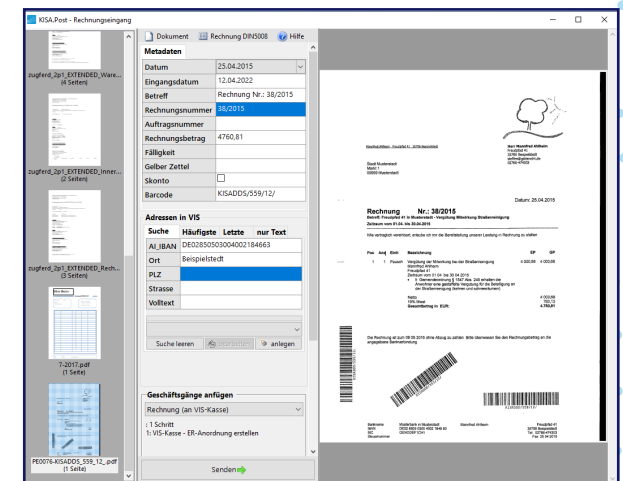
KISA.Post - Rechnungseingang

zugferd_2p1_EXTENDED_Ware...
(4 Seiten)

zugferd_2p1_EXTENDED_Inner...
(2 Seiten)

zugferd_2p1_EXTENDED_Rech...
(3 Seiten)

7-2017.pdf
(1 Seite)

PE0076-KISADDS_559_12_.pdf
(1 Seite)

Dokument | Rechnung DIN5008 | Hilfe

Metadaten

| Datum | 25.04.2015 |
|---|---|
| Eingangsdatum | 12.04.2022 |
| Betreff | Rechnung Nr.: 38/2015 |
| Rechnungsnummer | 38/2015 |
| Auftragsnummer | |
| Rechnungsbetrag | 4760,81 |
| Fälligkeit | |
| Gelber Zettel | |
| Skonto | |
| Barcode | KISADDS/559/12/ |

Adressen in VIS

| Suche | Häufigste | Letzte | nur Text |
|---|---|---|---|
| AI_IBAN | DE02850503004002184663 | | |
| Ort | Beispielstedt | | |
| PLZ | | | |
| Strasse | | | |
| Volltext | | | |

Suche leeren | übernehmen | anlegen

Geschäftsgänge anfügen

Rechnung (an VIS-Kasse)

: 1 Schritt
1: VIS-Kasse - ER-Anordnung erstellen

Senden

Datum: 25.04.2015

Rechnung Nr.: 38/2015

Betreff: Freiuplatz 41 in Musterstadt - Vergütung Mitwirkung Straßenreinigung
Zeitraum vom 01.04. bis 30.04.2015

Pos | Anz | Einh | Bezeichnung | EP | GP

1 | 1 | Pausch | Vergütung der Mitwirkung bei der Straßenreinigung | 4 000,68 | 4 000,68

Netto 4 000,68
19% Mwst 760,13
Gesamtbetrag in EUR: 4.760,81